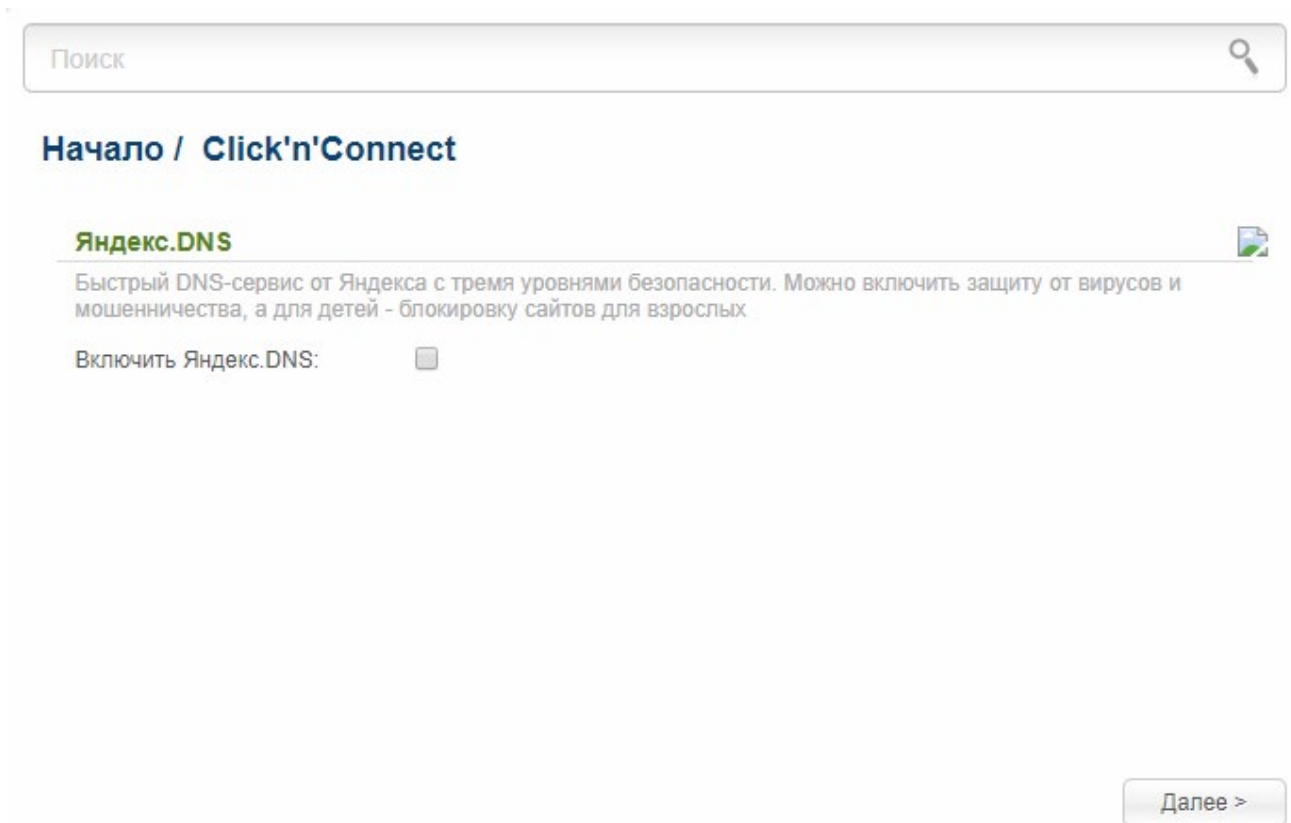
Поиск

Начало / Click'n'Connect

Яндекс.DNS

Быстрый DNS-сервис от Яндекса с тремя уровнями безопасности. Можно включить защиту от вирусов и мошенничества, а для детей - блокировку сайтов для взрослых

Включить Яндекс.DNS:

Далее >